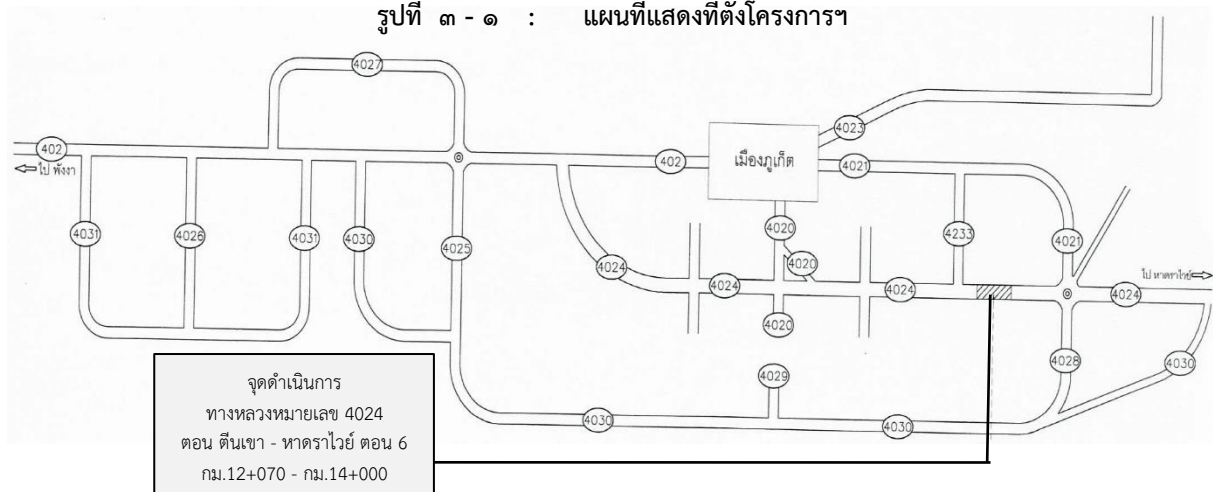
รูปที่ ๓ - ๑ : แผนที่แสดงที่ตั้งโครงการฯ

4027

402

ไป พังงา

4023

402

เมืองภูเก็ต

4021

4031

4026

4031

4030

4025

4020

4233

4021

4020

4024

4024

4024

ไป หาดราไวย์

4024

4020

4028

4030

4029

4030

4030

จุดดำเนินการ
ทางหลวงหมายเลข 4024
ตอน ตีนเขา - หาดราไวย์ ตอน 6
กม.12+070 - กม.14+000